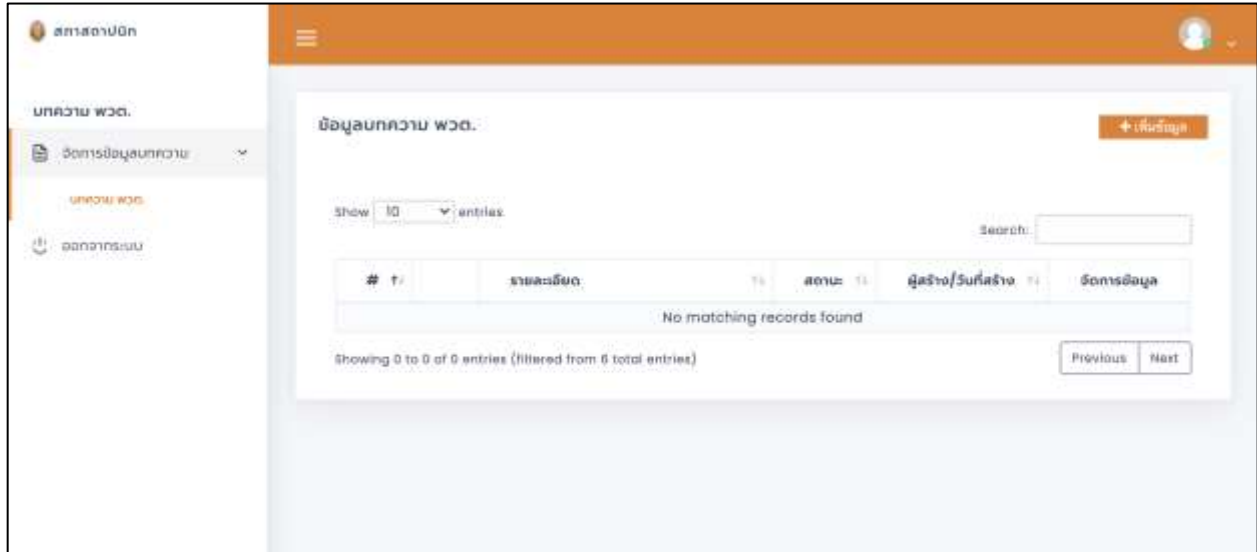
สภาสถาบันพิก

บทความ พวต.

จัดการข้อมูลบทความ

บทความ พวต.

ออกจากระบบ

ข้อมูลบทความ พวต.

+ เพิ่มข้อมูล

Show 10 entries

Search:

| # | | รายละเอียด | สถานะ | ผู้สร้าง/วันที่สร้าง | จัดการข้อมูล |
|---|---|---|---|---|---|
| No matching records found | | | | | |

Showing 0 to 0 of 0 entries (filtered from 6 total entries)

Previous Next